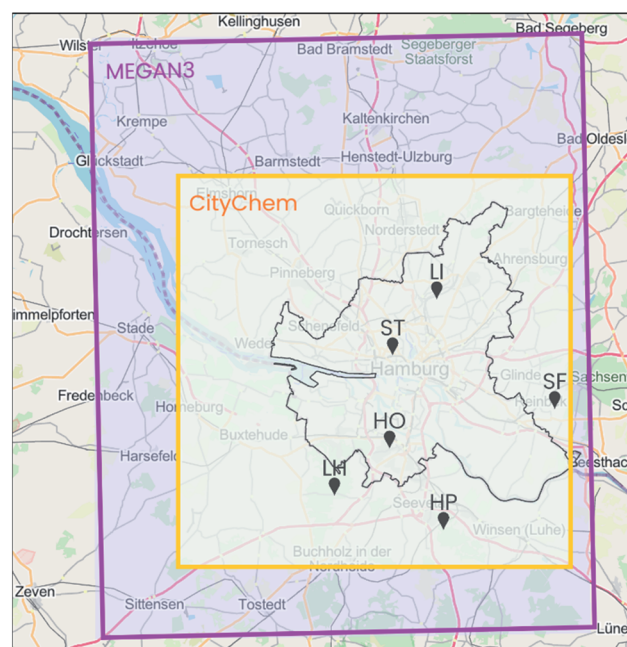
Kellinghusen
Bad Segeberg
Wilster
Itzehoe
MEGAN3
Bad Bramstedt
Segeberger Staatsforst
Krempe
Kaltenkirchen
Bad Oldesl
Glückstadt
Barmstedt
Henstedt-Ulzburg
Elmshorn
CityChem
Quickborn
Bargteheide
Drochtersen
Tornesch
Norderstedt
LI
Ahrensburg
Pinneberg
immelpforten
Stade
Schenefeld
ST
Wedel
Hamburg
Glinde
SF
Sachsen
Fredenbeck
Horneburg
Reinbek
So
HO
Buxtehude
Harsefeld
Geesthac
LH
Seevetal
HP
Winsen (Luhe)
Buchholz in der Nordheide
Zeven
Sittensen
Tostedt
Lüne